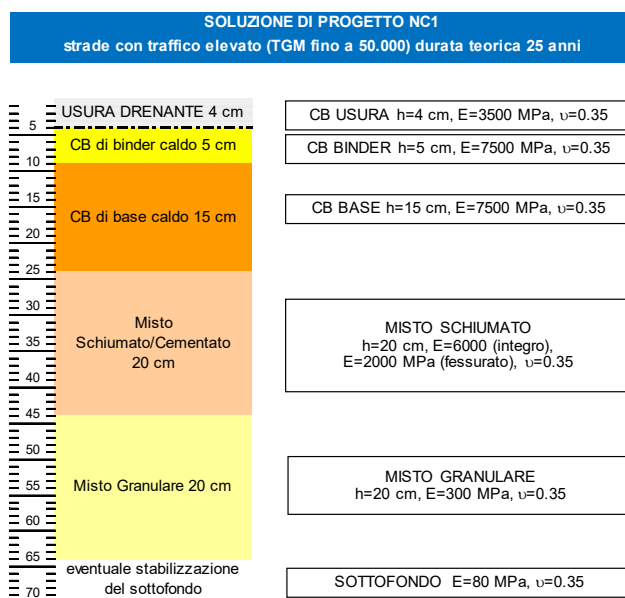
SOLUZIONE DI PROGETTO NC1
strade con traffico elevato (TGM fino a 50.000) durata teorica 25 anni

5
10
15
20
25
30
35
40
45
50
55
60
65
70

USURA DRENANTE 4 cm
CB di binder caldo 5 cm
CB di base caldo 15 cm
Misto Schiumato/Cementato 20 cm
Misto Granulare 20 cm
eventuale stabilizzazione del sottofondo

CB USURA h=4 cm, E=3500 MPa, υ=0.35
CB BINDER h=5 cm, E=7500 MPa, υ=0.35
CB BASE h=15 cm, E=7500 MPa, υ=0.35
MISTO SCHIUMATO
h=20 cm, E=6000 (integro), E=2000 MPa (fessurato), υ=0.35
MISTO GRANULARE
h=20 cm, E=300 MPa, υ=0.35
SOTTOFONDO E=80 MPa, υ=0.35